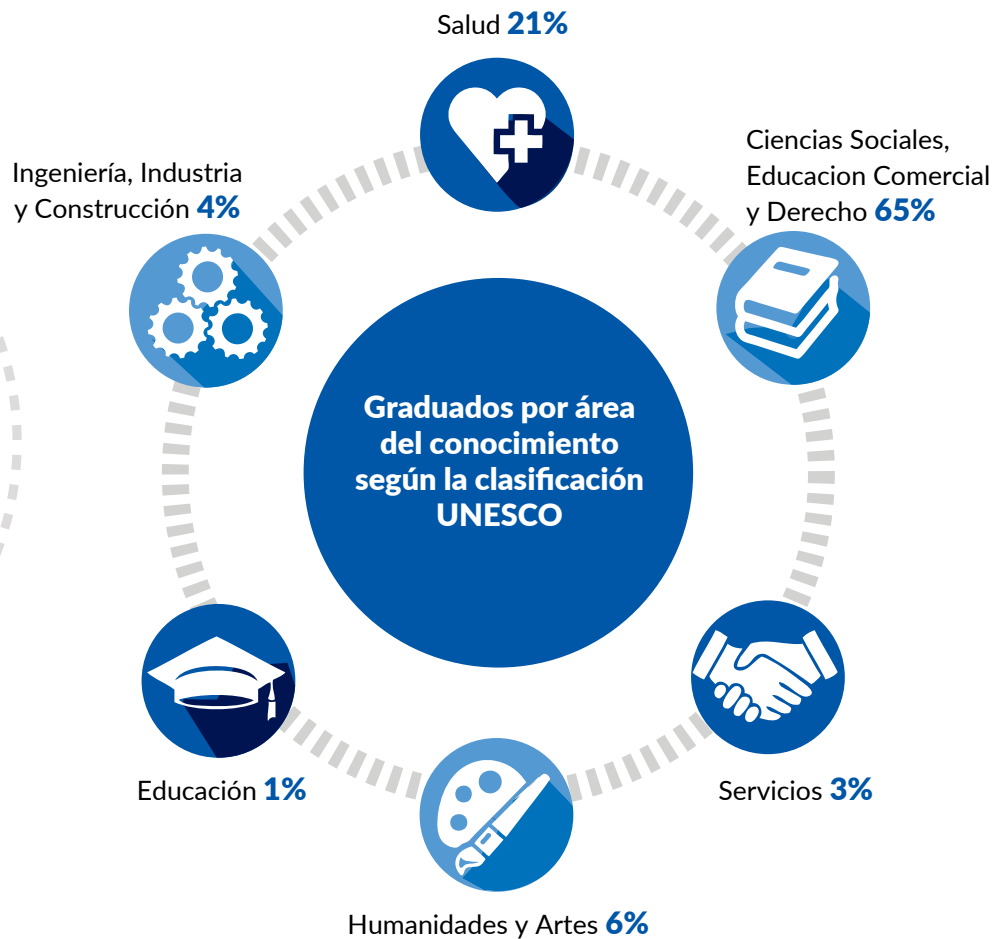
Salud 21%

Ingeniería, Industria y Construcción 4%

Ciencias Sociales, Educacion Comercial y Derecho 65%

Graduados por área del conocimiento según la clasificación UNESCO

Educación 1%

Servicios 3%

Humanidades y Artes 6%